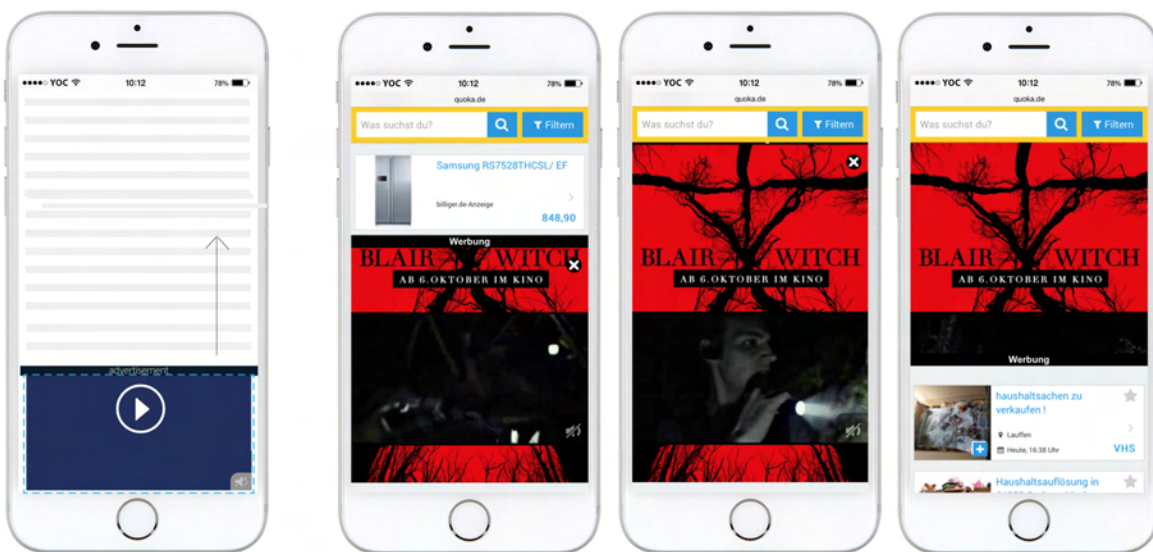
●●●●○ YOC 10:12 78%

advertisement

●●●●○ YOC 10:12 78%
quoka.de
Was suchst du? Filtern

Samsung RS7528THCSL/ EF
billiger.de-Anzeige
848,90

Werbung
BLAIR WITCH
AB 6.OKTOBER IM KINO

●●●●○ YOC 10:12 78%
quoka.de
Was suchst du? Filtern

BLAIR WITCH
AB 6.OKTOBER IM KINO

●●●●○ YOC 10:12 78%
quoka.de
Was suchst du? Filtern

BLAIR WITCH
AB 6.OKTOBER IM KINO
Werbung

haushaltsachen zu verkaufen !
Lauffen
Heute, 16:38 Uhr
VHS

Haushaltsauflösung in